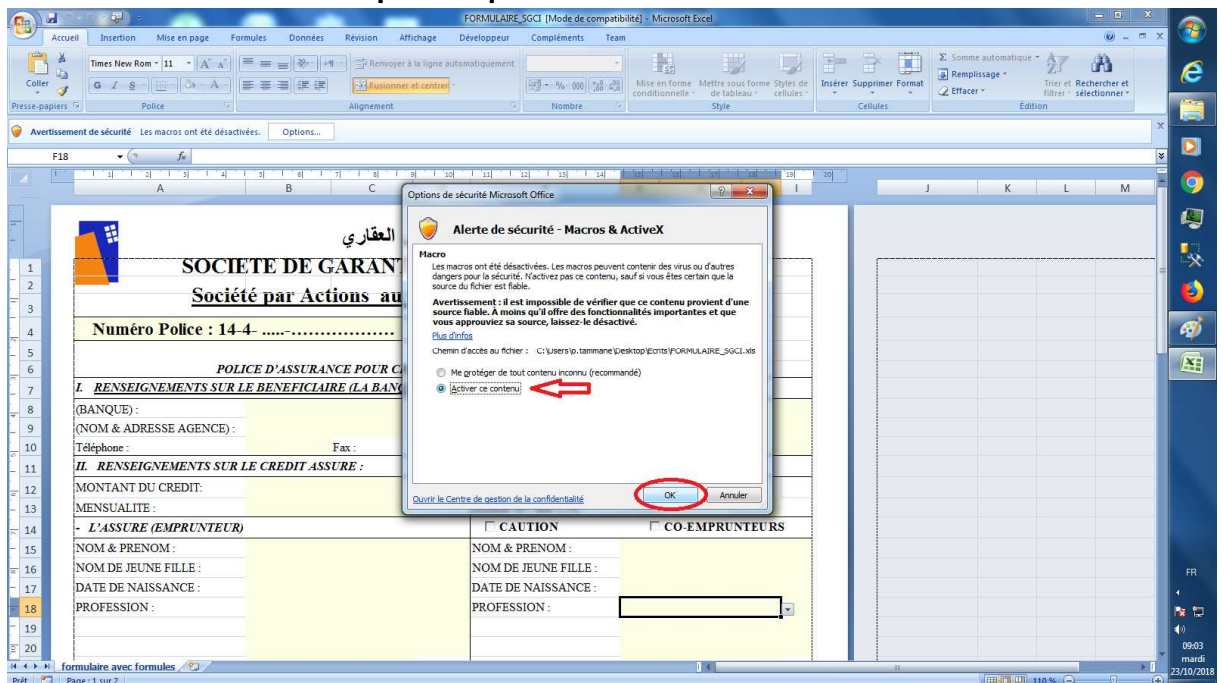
FORMULAIRE_SGCI [Mode de compatibilité] - Microsoft Excel

Accueil Insertion Mise en page Formules Données Révision Affichage Développeur Compléments Team

Coller
Presse-papiers
Times New Rom 11
Police
Renvoyer à la ligne automatiquement
Fusionner et centrer
Alignement
Nombre
Mise en forme conditionnelle
Mettre sous forme de tableau
Styles de cellules
Style
Insérer Supprimer Format
Cellules
Somme automatique
Remplissage
Effacer
Trier et filtrer
Rechercher et sélectionner
Édition

Avertissement de sécurité Les macros ont été désactivées. Options...

F18

A B C I J K L M

العقاري

SOCIETE DE GARANT

Société par Actions au

Numéro Police : 14-4- .....-.....................

POLICE D'ASSURANCE POUR C

I. RENSEIGNEMENTS SUR LE BENEFICIAIRE (LA BANQ

(BANQUE) :

(NOM & ADRESSE AGENCE) :

Téléphone : Fax :

II. RENSEIGNEMENTS SUR LE CREDIT ASSURE :

MONTANT DU CREDIT:

MENSUALITE :

- L'ASSURE (EMPRUNTEUR) ☐ CAUTION ☐ CO-EMPRUNTEURS

NOM & PRENOM : NOM & PRENOM :

NOM DE JEUNE FILLE : NOM DE JEUNE FILLE :

DATE DE NAISSANCE : DATE DE NAISSANCE :

PROFESSION : PROFESSION :

Options de sécurité Microsoft Office

Alerte de sécurité - Macros & ActiveX

Macro
Les macros ont été désactivées. Les macros peuvent contenir des virus ou d'autres dangers pour la sécurité. N'activez pas ce contenu, sauf si vous êtes certain que la source du fichier est fiable.

Avertissement : il est impossible de vérifier que ce contenu provient d'une source fiable. À moins qu'il offre des fonctionnalités importantes et que vous approuviez sa source, laissez-le désactivé.

Plus d'infos

Chemin d'accès au fichier : C:\Users\p.tammane\Desktop\Ecrits\FORMULAIRE_SGCI.xls

Me protéger de tout contenu inconnu (recommandé)

Activer ce contenu

Ouvrir le Centre de gestion de la confidentialité

OK Annuler

formulaire avec formules

Prêt Page : 1 sur 2 110 %

FR 09:03 mardi 23/10/2018